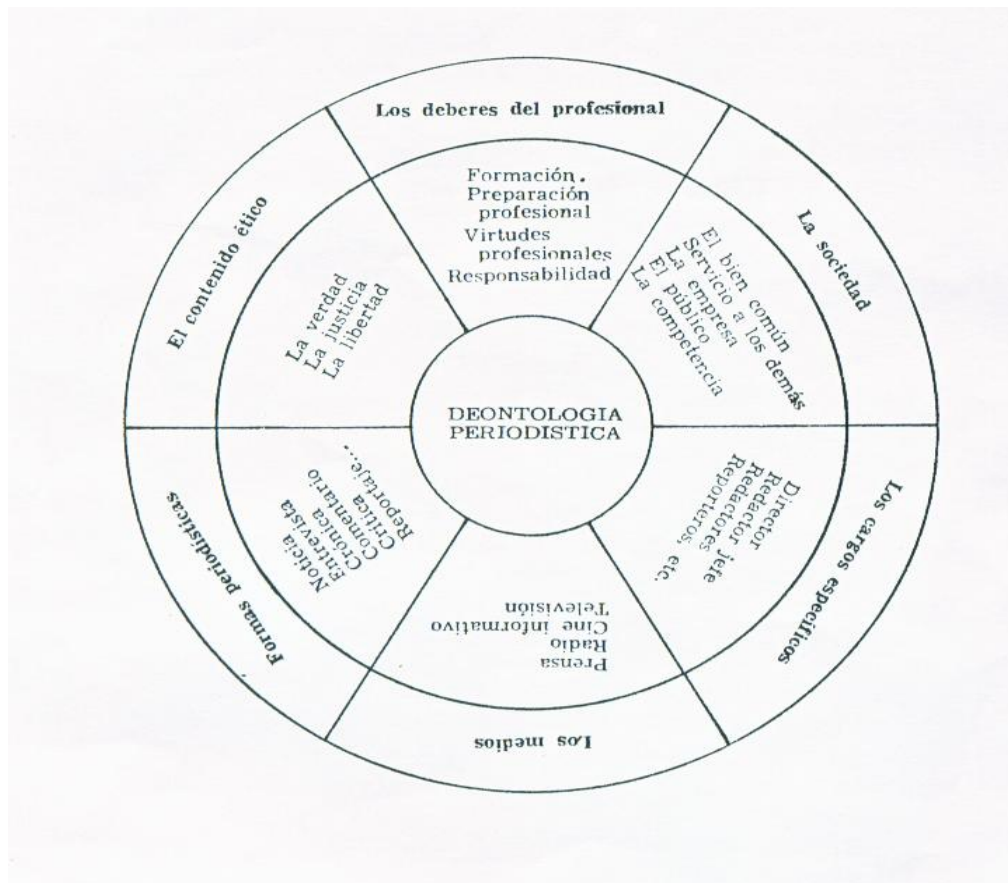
Los deberes del profesional

Formación.
Preparación profesional
Virtudes profesionales
Responsabilidad

La sociedad

El bien común
Servicio a los demás
La empresa
El público
La competencia

Los cargos específicos

Director
Redactor jefe
Redactores
Reporteros, etc.

Los medios

Prensa
Radio
Cine informativo
Televisión

Formas periodísticas

Noticia
Entrevista
Crónica
Comentario
Crítica
Reportaje...

El contenido ético

La verdad
La justicia
La libertad

DEONTOLOGIA PERIODISTICA